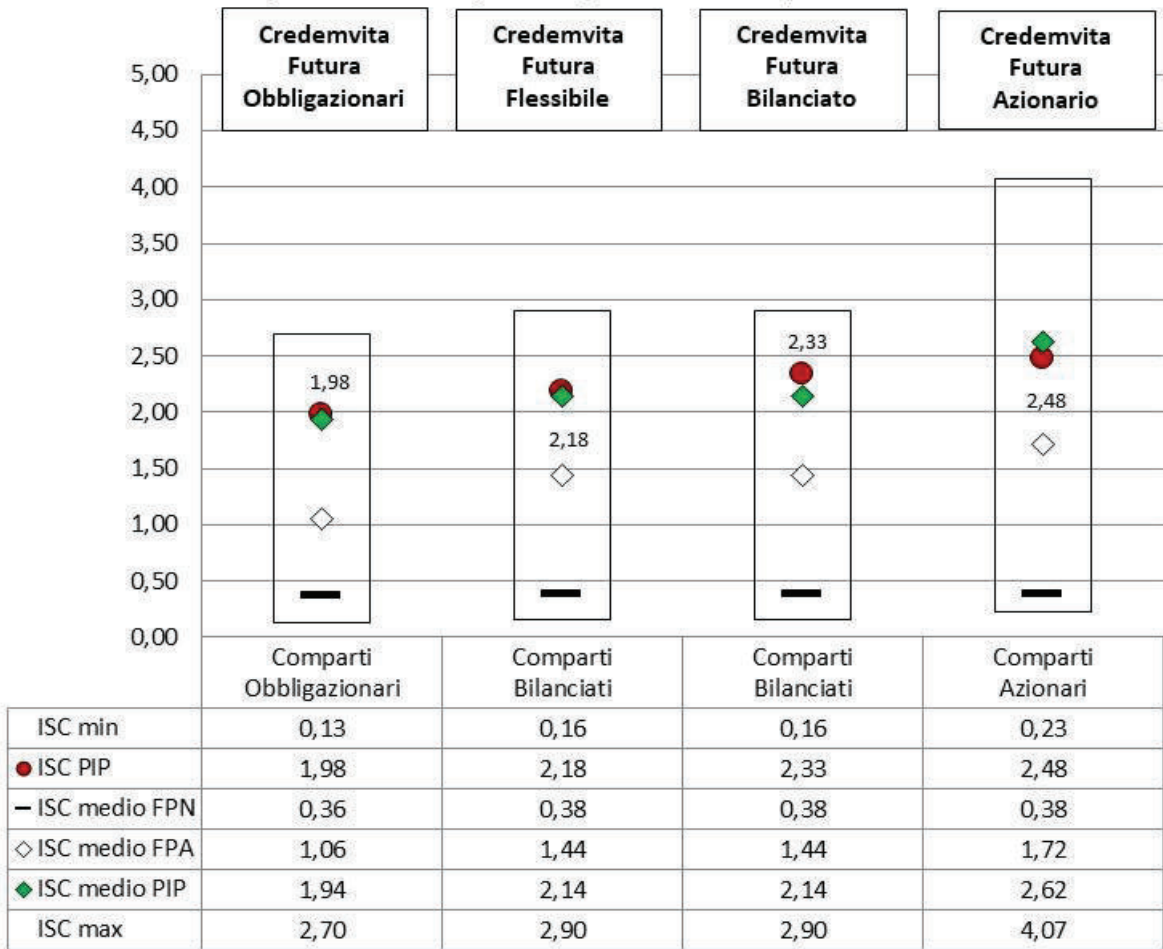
Credemvita Futura Obbligazionari

Credemvita Futura Flessibile

Credemvita Futura Bilanciato

Credemvita Futura Azionario

5,00
4,50
4,00
3,50
3,00
2,50
2,00
1,50
1,00
0,50
0,00

1,98
2,18
2,33
2,48

| | Comparti Obbligazionari | Comparti Bilanciati | Comparti Bilanciati | Comparti Azionari |
|---|---|---|---|---|
| ISC min | 0,13 | 0,16 | 0,16 | 0,23 |
| ● ISC PIP | 1,98 | 2,18 | 2,33 | 2,48 |
| — ISC medio FPN | 0,36 | 0,38 | 0,38 | 0,38 |
| ◇ ISC medio FPA | 1,06 | 1,44 | 1,44 | 1,72 |
| ◆ ISC medio PIP | 1,94 | 2,14 | 2,14 | 2,62 |
| ISC max | 2,70 | 2,90 | 2,90 | 4,07 |